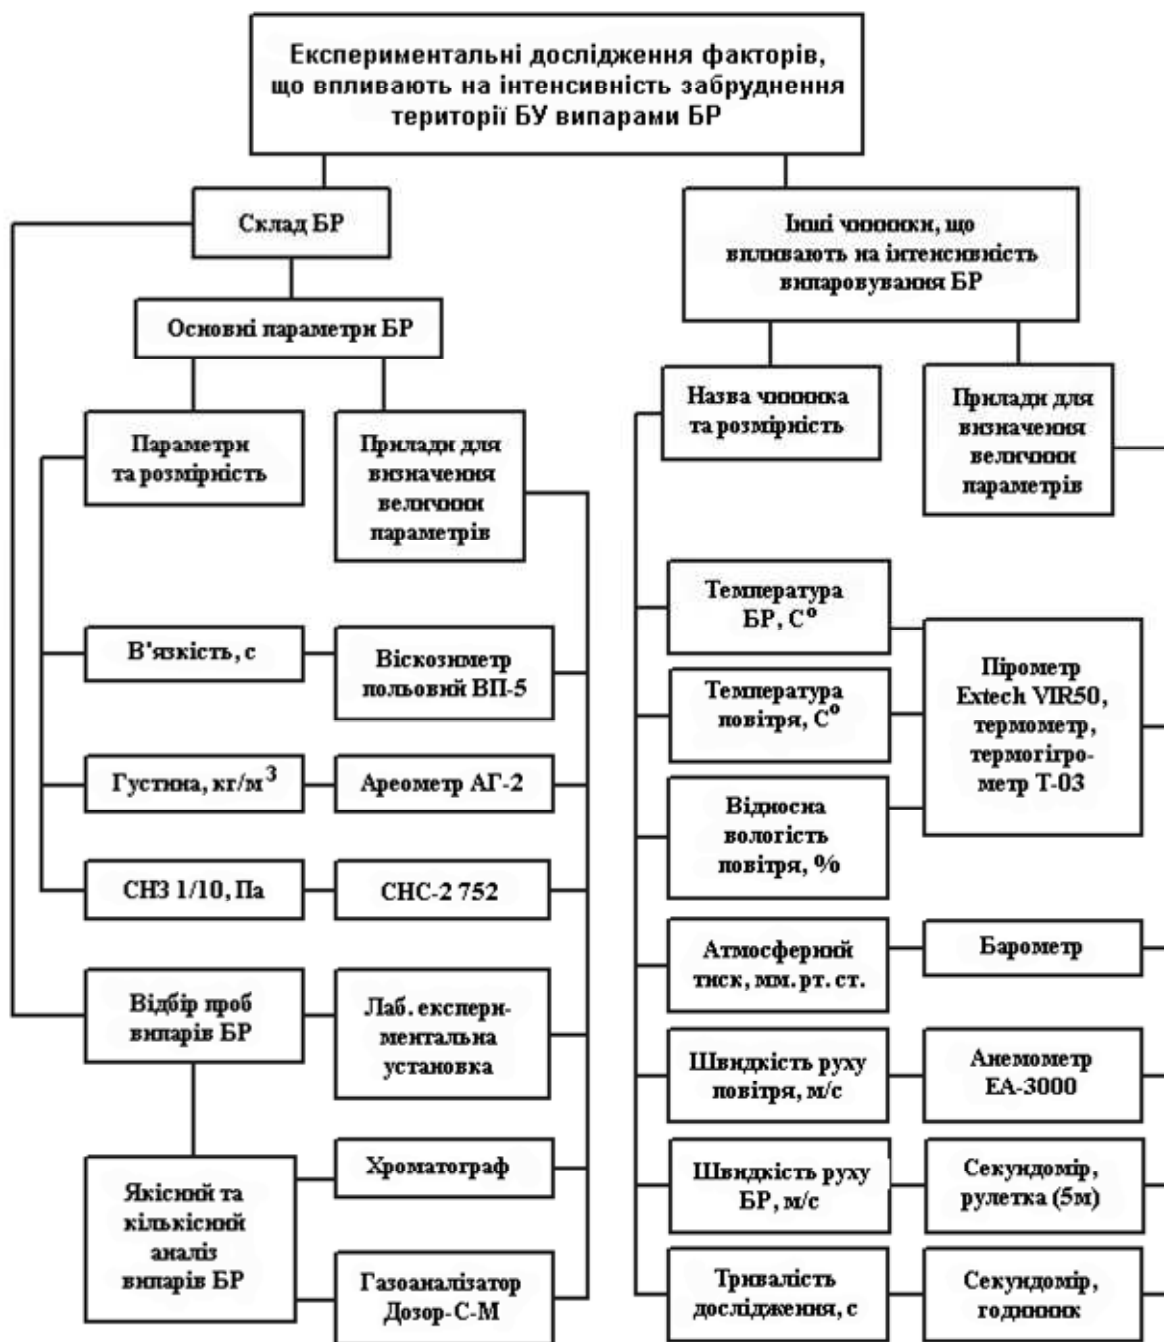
Експериментальні дослідження факторів, що впливають на інтенсивність забруднення території БУ випарами БР

Склад БР

Інші чинники, що впливають на інтенсивність випаровування БР

Основні параметри БР

Назва чинника та розмірність

Прилади для визначення величини параметрів

Параметри та розмірність

Прилади для визначення величини параметрів

Температура БР, С$^o$

Температура повітря, С$^o$

Відносна вологість повітря, %

Пірометр Extech VIR50, термометр, термогігрометр Т-03

В'язкість, с

Віскозиметр польовий ВП-5

Густина, кг/м$^3$

Ареометр АГ-2

СНЗ 1/10, Па

СНС-2 752

Атмосферний тиск, мм. рт. ст.

Барометр

Відбір проб випарів БР

Лаб. експериментальна установка

Швидкість руху повітря, м/с

Анемометр ЕА-3000

Хроматограф

Якісний та кількісний аналіз випарів БР

Газоаналізатор Дозор-С-М

Швидкість руху БР, м/с

Секундомір, рулетка (5м)

Тривалість дослідження, с

Секундомір, годинник